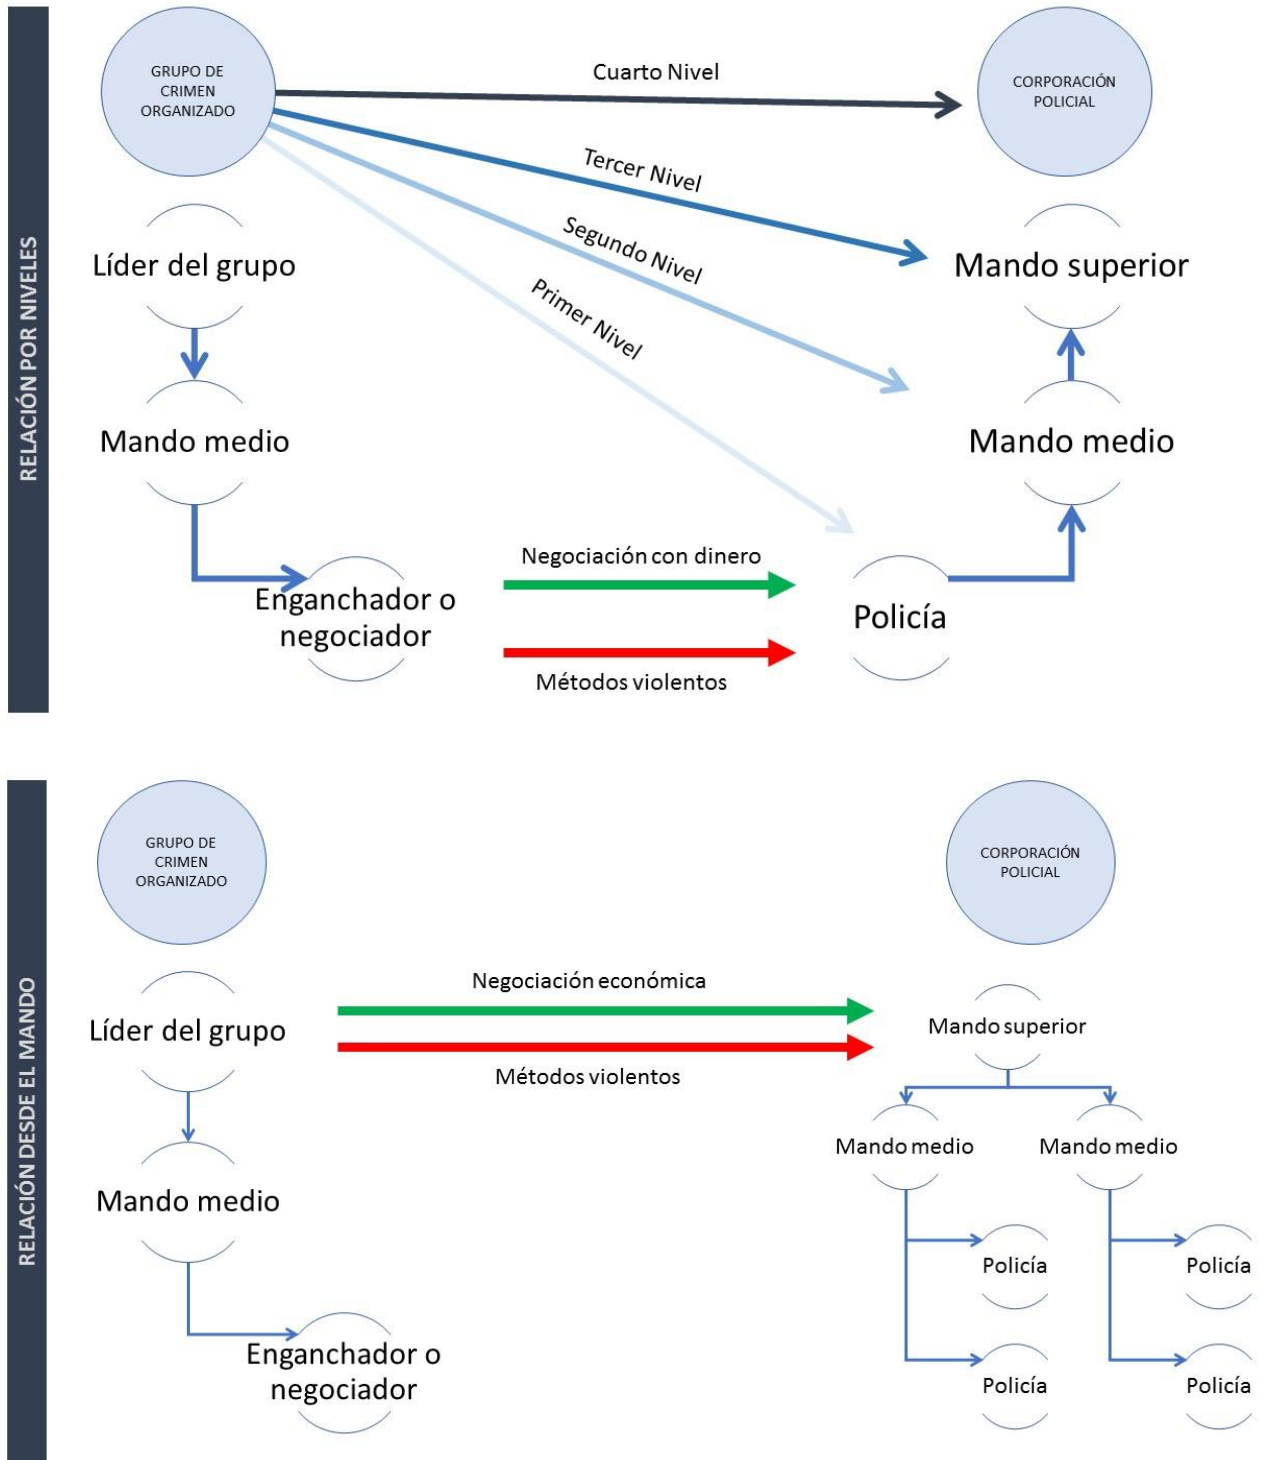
RELACIÓN POR NIVELES

GRUPO DE CRIMEN ORGANIZADO

Cuarto Nivel

CORPORACIÓN POLICIAL

Tercer Nivel

Segundo Nivel

Primer Nivel

Líder del grupo

Mando superior

Mando medio

Mando medio

Negociación con dinero

Enganchador o negociador

Policía

Métodos violentos

RELACIÓN DESDE EL MANDO

GRUPO DE CRIMEN ORGANIZADO

CORPORACIÓN POLICIAL

Negociación económica

Líder del grupo

Mando superior

Métodos violentos

Mando medio

Mando medio

Mando medio

Policía

Policía

Enganchador o negociador

Policía

Policía